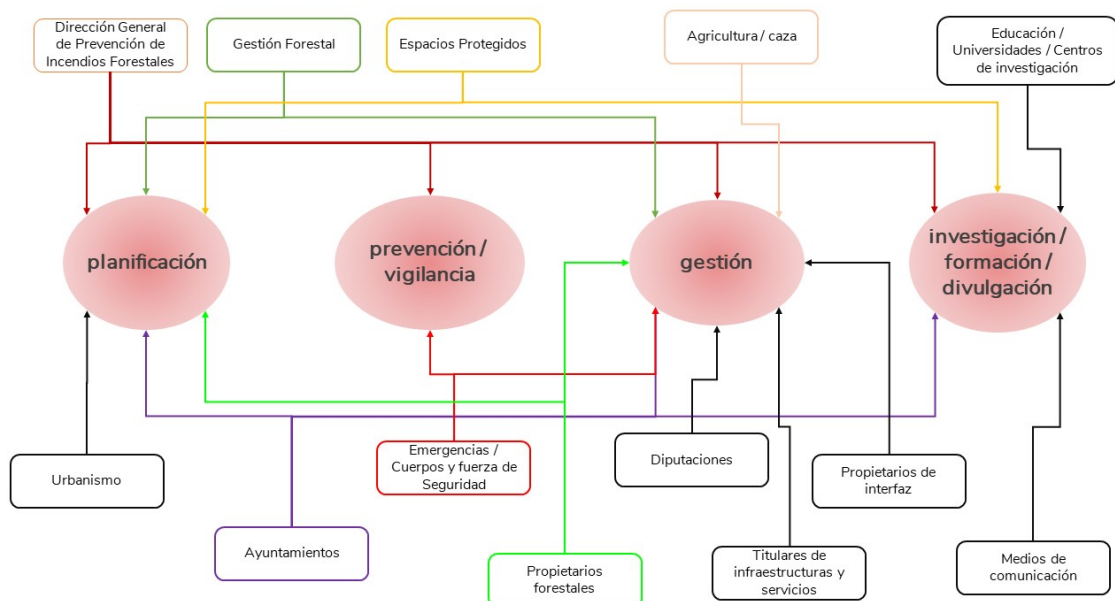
Dirección General de Prevención de Incendios Forestales

Gestión Forestal

Espacios Protegidos

Agricultura / caza

Educación / Universidades / Centros de investigación

planificación

prevención / vigilancia

gestión

investigación / formación / divulgación

Urbanismo

Emergencias / Cuerpos y fuerza de Seguridad

Diputaciones

Propietarios de interfaz

Ayuntamientos

Propietarios forestales

Titulares de infraestructuras y servicios

Medios de comunicación